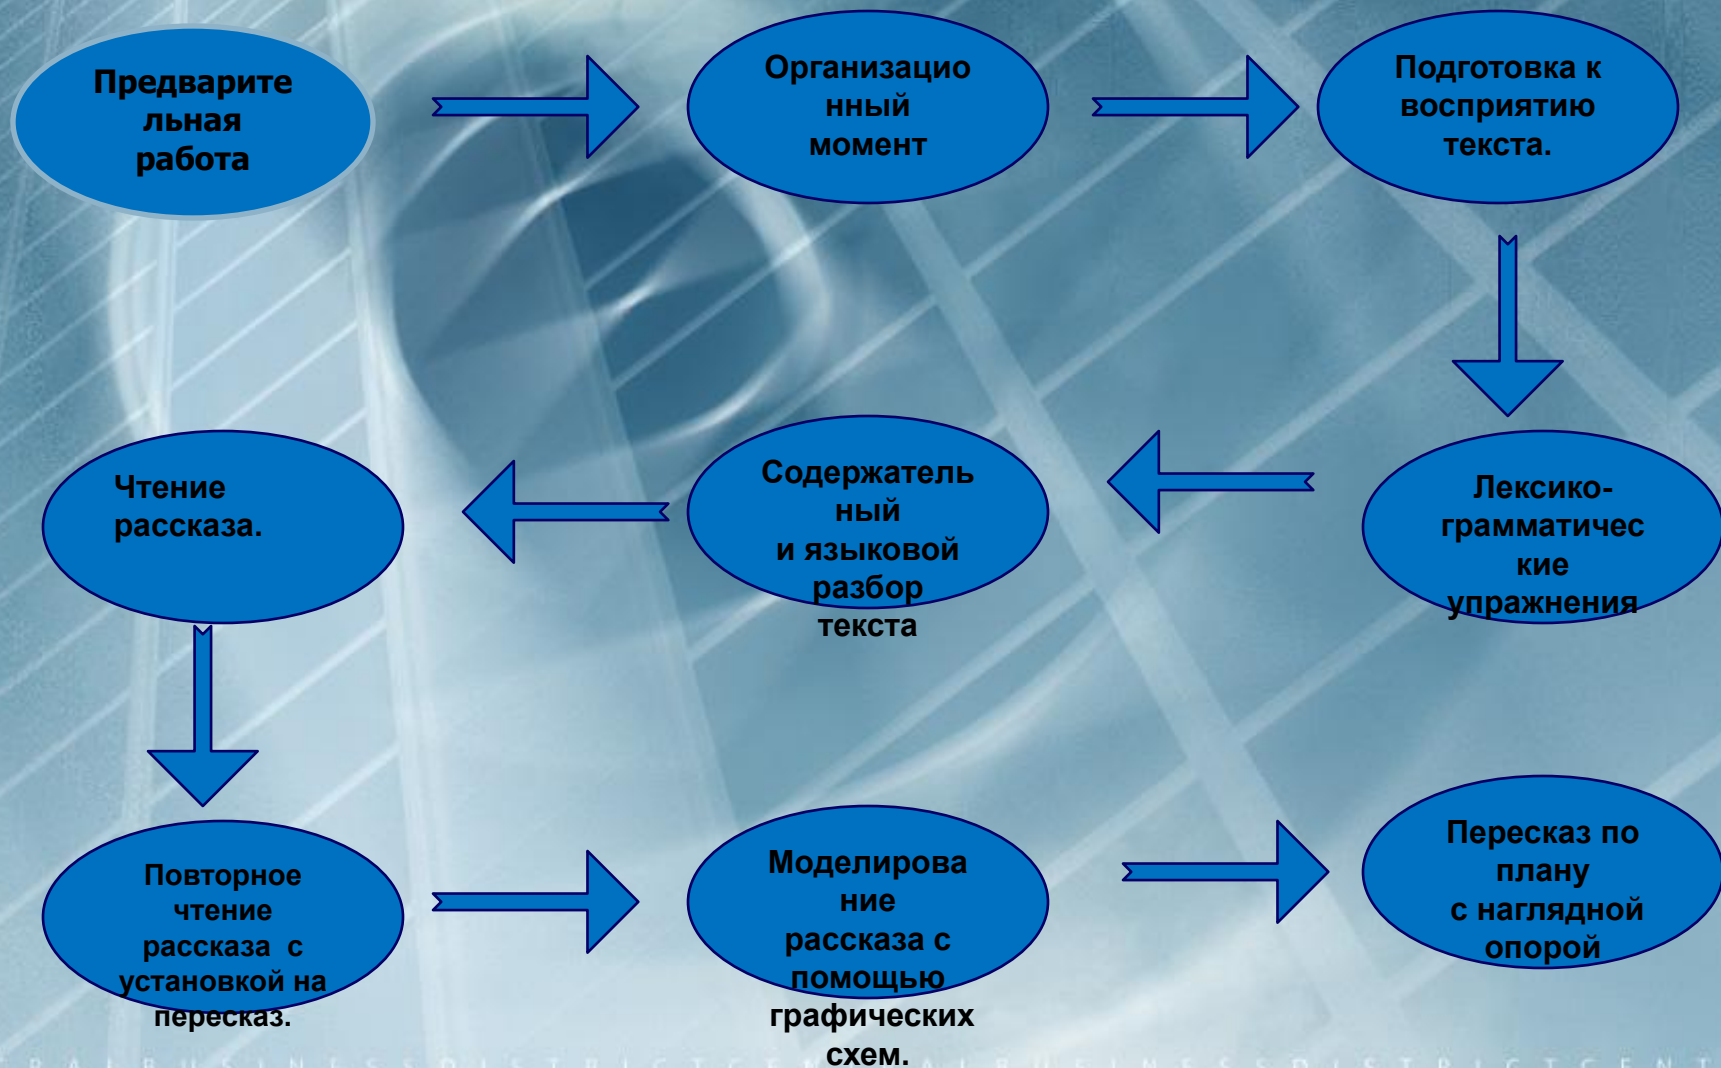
Предварительная работа

Организационный момент

Подготовка к восприятию текста.

Лексико-грамматические упражнения

Содержательный и языковой разбор текста

Чтение рассказа.

Повторное чтение рассказа с установкой на пересказ.

Моделирование рассказа с помощью графических схем.

Пересказ по плану с наглядной опорой

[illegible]